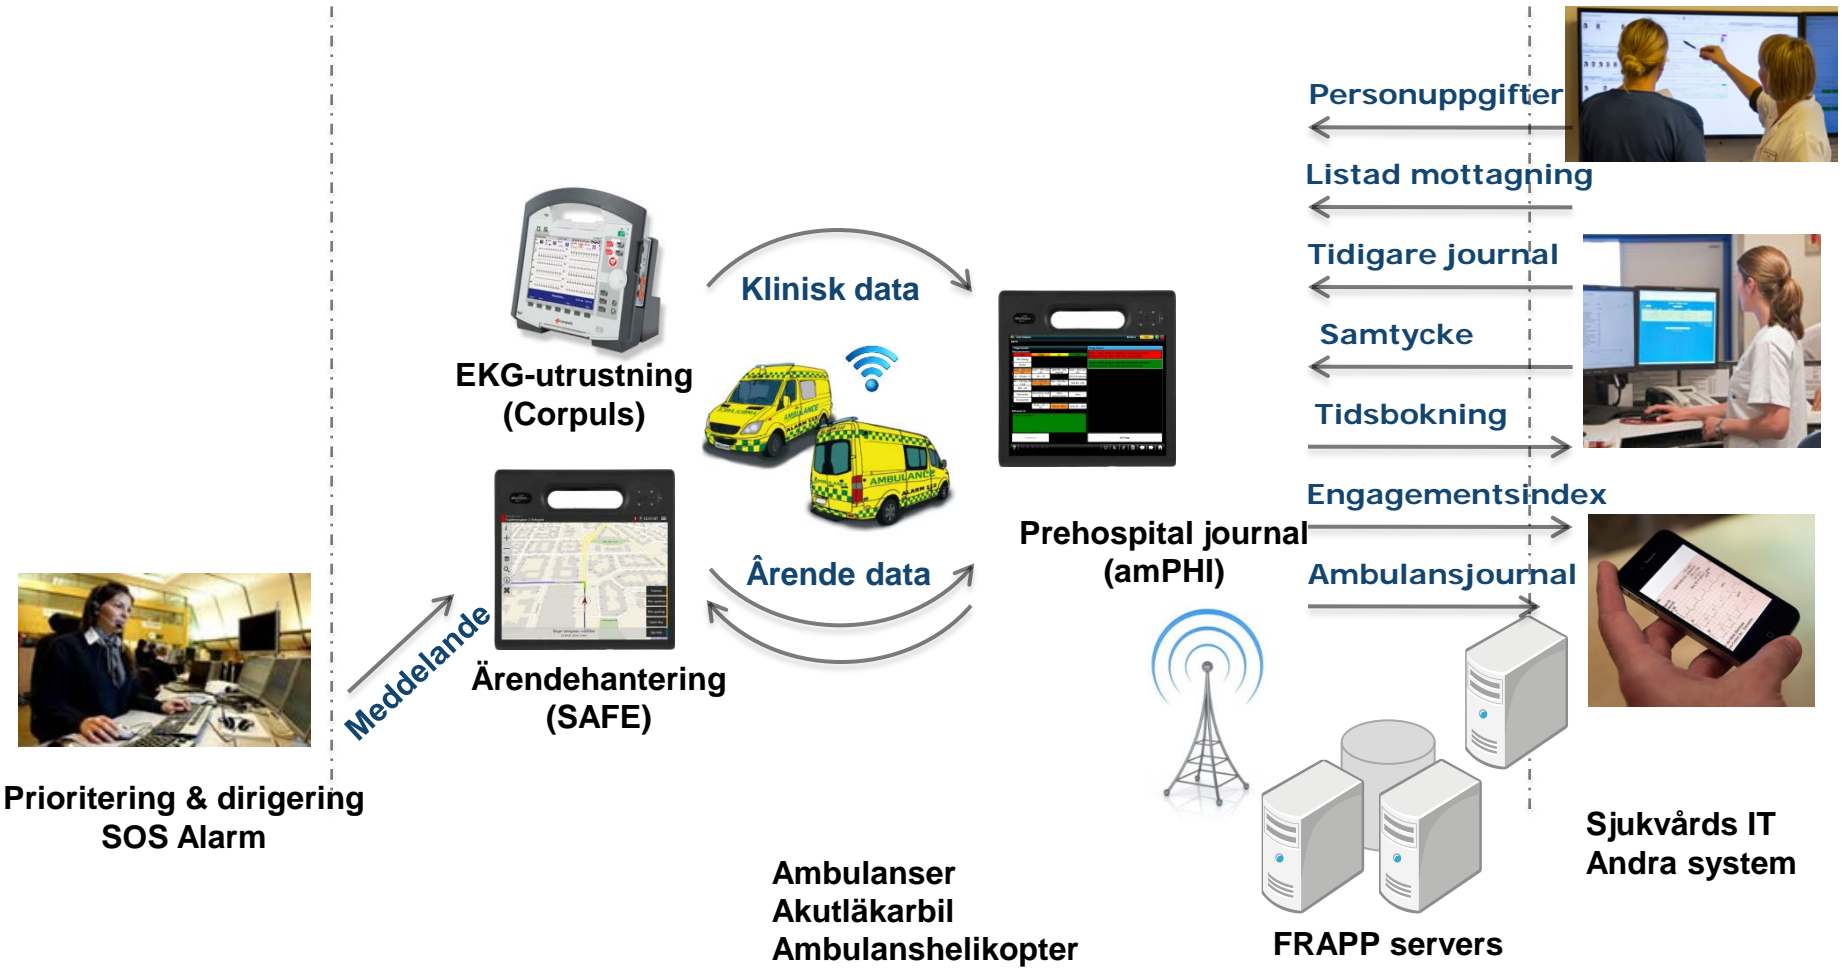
Personuppgifter

Listad mottagning

Tidigare journal

Samtycke

Tidsbokning

Engagementsindex

Ambulansjournal

Klinisk data

EKG-utrustning (Corpuls)

AMBULANCE

AMBULANCE

Prehospital journal (amPHI)

Ärende data

Meddelande

Ärendehantering (SAFE)

Prioritering & dirigering SOS Alarm

Ambulanser
Akutläkarbil
Ambulanshelikopter

FRAPP servers

Sjukvårds IT
Andra system